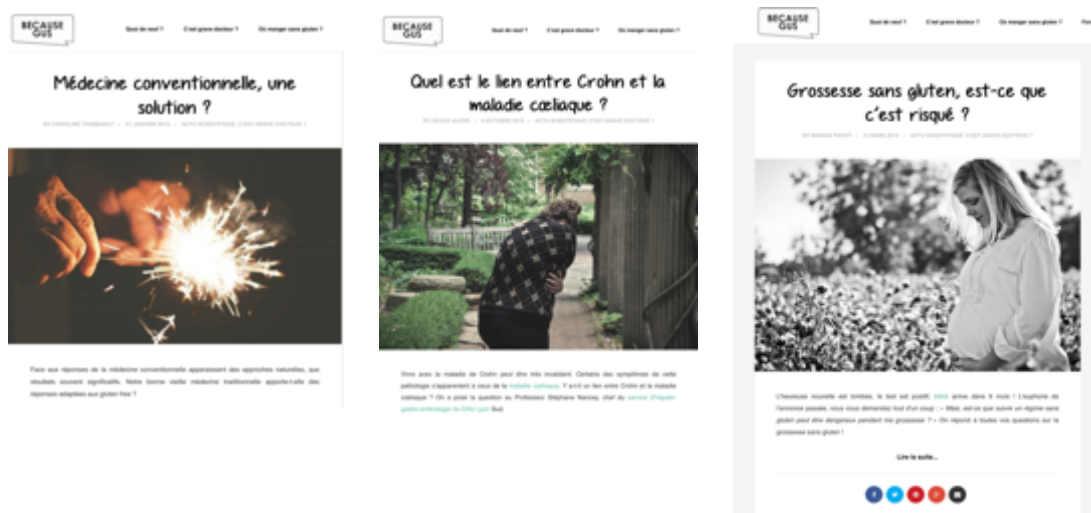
BECAUSE GUS

Quoi de neuf ? C'est grave docteur ? Où manger sans gluten ?

Médecine conventionnelle, une solution ?

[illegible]

Face aux réponses de la médecine conventionnelle apparaissent des approches naturelles, aux résultats souvent significatifs. Notre bonne vieille médecine traditionnelle apporte-t-elle des réponses adaptées aux gluten free ?

BECAUSE GUS

Quoi de neuf ? C'est grave docteur ? Où manger sans gluten ?

Quel est le lien entre Crohn et la maladie cœliaque ?

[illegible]

Vivre avec la maladie de Crohn peut être très invalidant. Certains des symptômes de cette pathologie s'apparentent à ceux de la maladie cœliaque. Y a-t-il un lien entre Crohn et la maladie cœliaque ? On a posé la question au Professeur Stéphane Nancey, chef du service d'hépato-gastro-entérologie du CHU Lyon Sud.

BECAUSE GUS

Quoi de neuf ? C'est grave docteur ? Où manger sans gluten ? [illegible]

Grossesse sans gluten, est-ce que c'est risqué ?

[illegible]

L'heureuse nouvelle est tombée, le test est positif, bébé arrive dans 9 mois ! L'euphorie de l'annonce passée, vous vous demandez tout d'un coup : « Mais, est-ce que suivre un régime sans gluten peut être dangereux pendant ma grossesse ? » On répond à toutes vos questions sur la grossesse sans gluten !

Lire la suite...